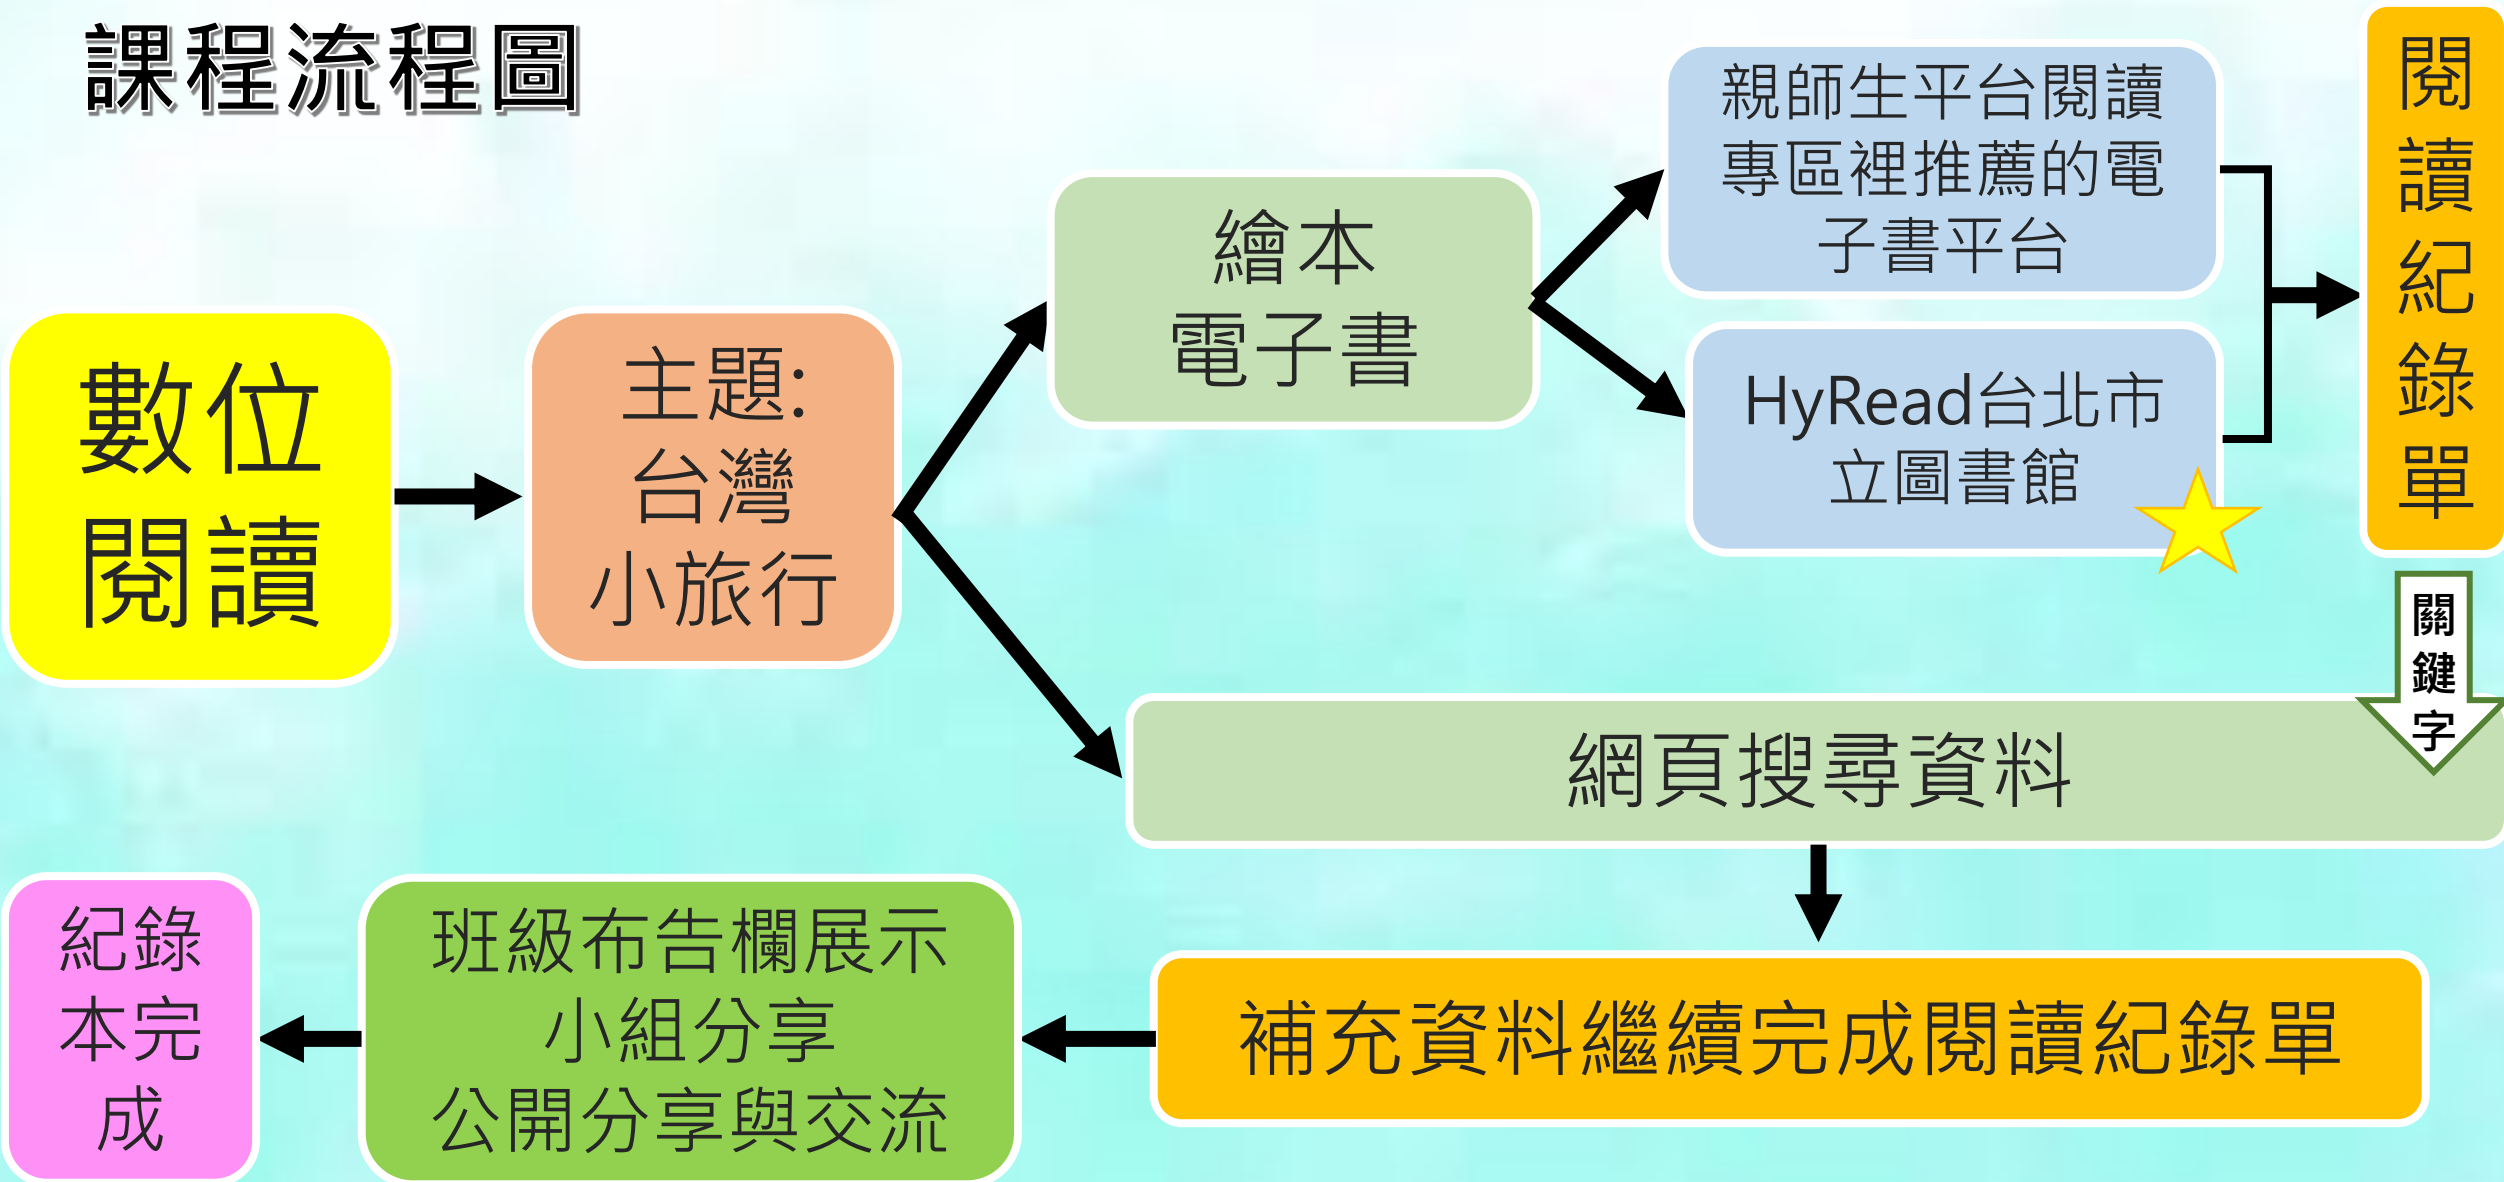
課程流程圖

數位閱讀

主題:台灣小旅行

繪本電子書

親師生平台閱讀專區裡推薦的電子書平台

HyRead台北市立圖書館

閱讀紀錄單

關鍵字

網頁搜尋資料

補充資料繼續完成閱讀紀錄單

班級布告欄展示
小組分享
公開分享與交流

紀錄本完成